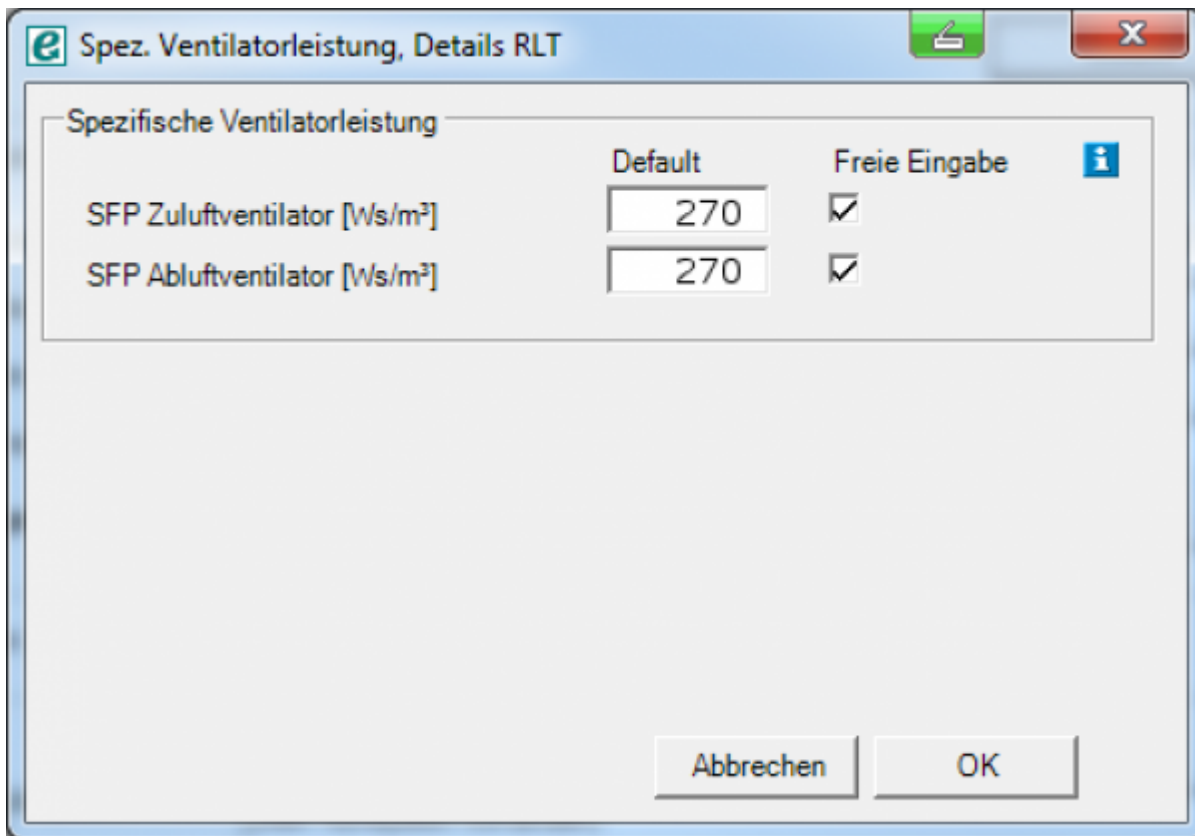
Spez. Ventilatorleistung, Details RLT

Spezifische Ventilatorleistung

| | Default | Freie Eingabe |
|---|---|---|
| SFP Zuluftventilator [Ws/m³] | 270 | |
| SFP Abluftventilator [Ws/m³] | 270 | |

Abbrechen

OK